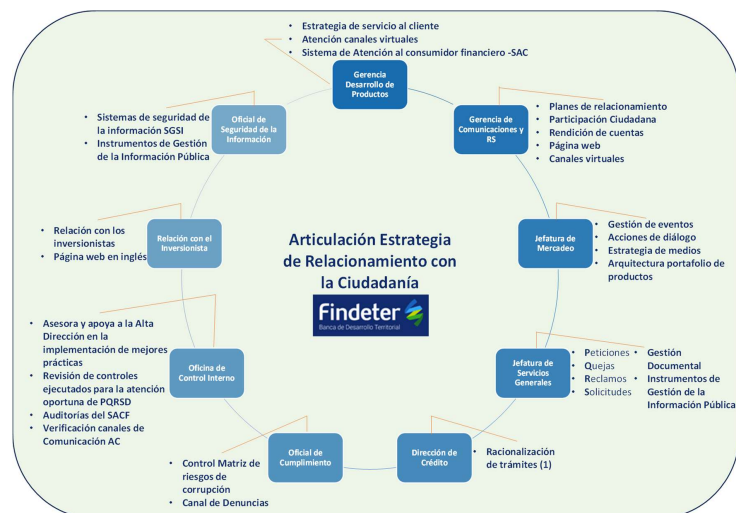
- Estrategia de servicio al cliente
- Atención canales virtuales
- Sistema de Atención al consumidor financiero -SAC

Gerencia Desarrollo de Productos

Gerencia de Comunicaciones y RS

- Planes de relacionamiento
- Participación Ciudadana
- Rendición de cuentas
- Página web
- Canales virtuales

Oficial de Seguridad de la Información

- Sistemas de seguridad de la información SGSI
- Instrumentos de Gestión de la Información Pública

Jefatura de Mercadeo

- Gestión de eventos
- Acciones de diálogo
- Estrategia de medios
- Arquitectura portafolio de productos

Relación con el Inversionista

- Relación con los inversionistas
- Página web en inglés

Articulación Estrategia de Relacionamiento con la Ciudadanía

Findeter
Banca de Desarrollo Territorial

Oficina de Control Interno

- Asesora y apoya a la Alta Dirección en la implementación de mejores prácticas
- Revisión de controles ejecutados para la atención oportuna de PQRSD
- Auditorias del SACF
- Verificación canales de Comunicación AC

Jefatura de Servicios Generales

- Peticiones
- Quejas
- Reclamos
- Solicitudes

- Gestión Documental
- Instrumentos de Gestión de la Información Pública

Oficial de Cumplimiento

- Control Matriz de riesgos de corrupción
- Canal de Denuncias

Dirección de Crédito

- Racionalización de trámites (1)